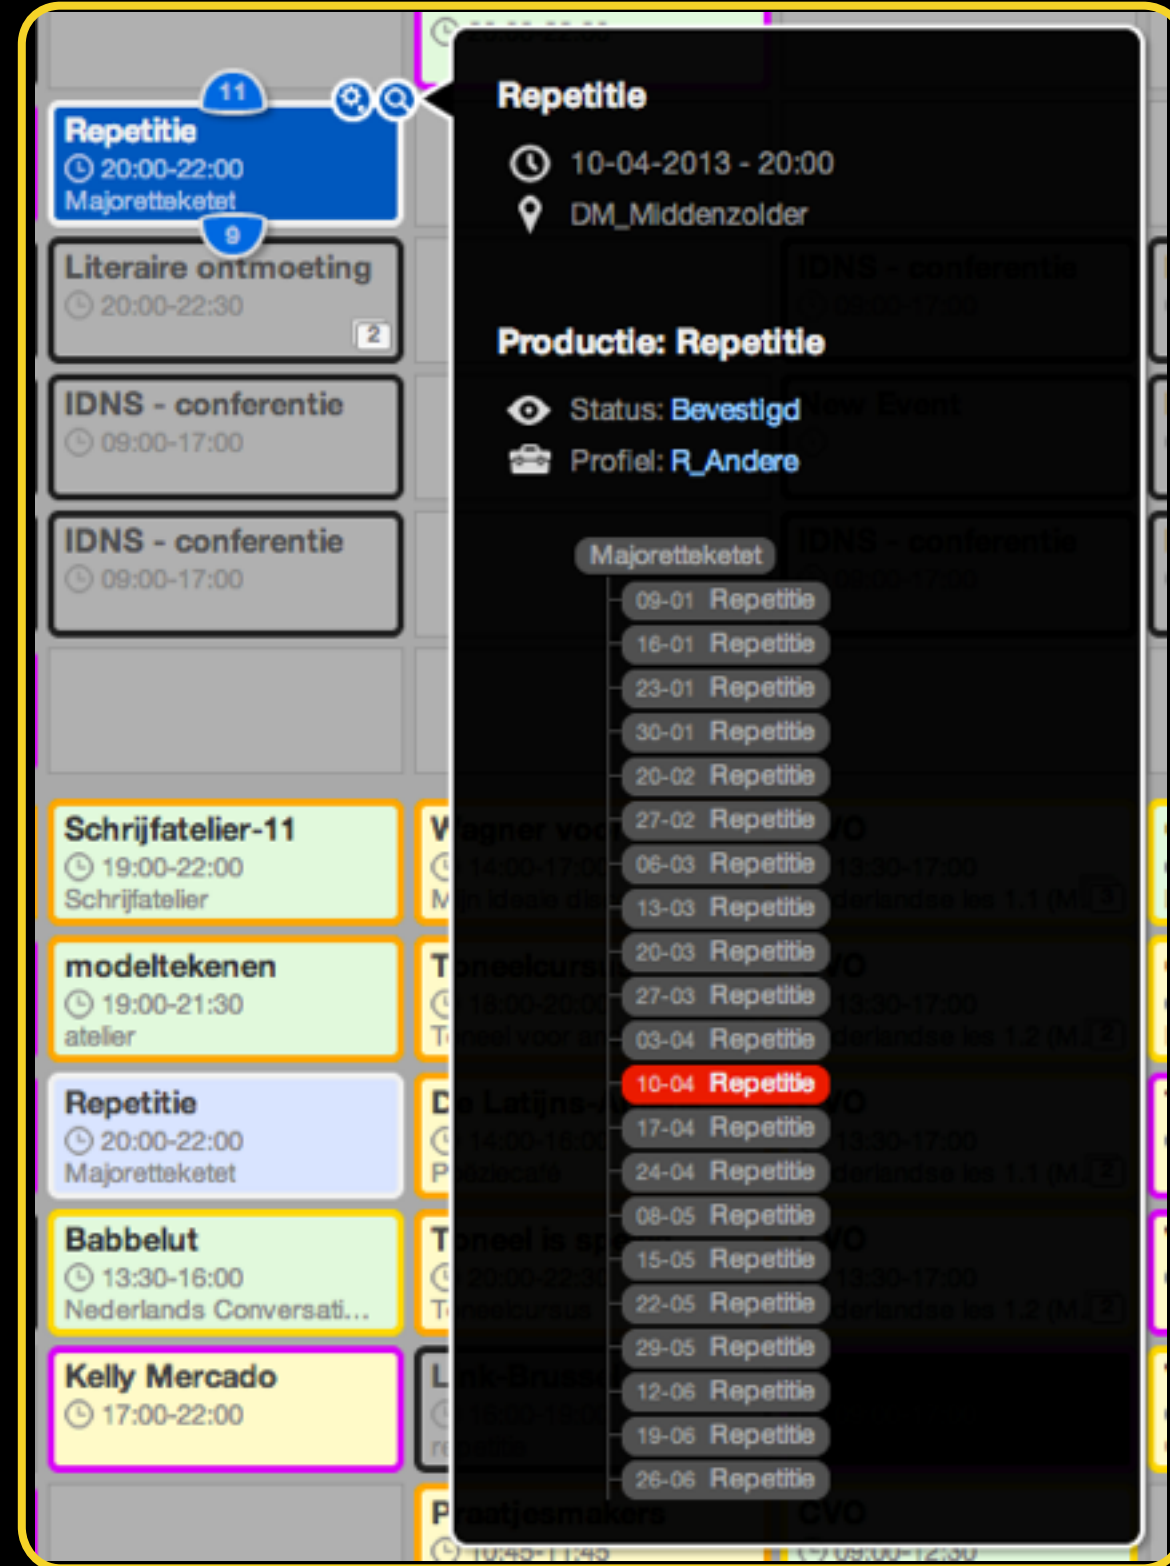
11
Repetitie
20:00-22:00
Majoretteketet
9

Literaire ontmoeting
20:00-22:30
2

IDNS - conferentie
09:00-17:00

IDNS - conferentie
09:00-17:00

Schrijfatelier-11
19:00-22:00
Schrijfatelier

modeltekenen
19:00-21:30
atelier

Repetitie
20:00-22:00
Majoretteketet

Babbelut
13:30-16:00
Nederlands Conversati...

Kelly Mercado
17:00-22:00

Repetitie
10-04-2013 - 20:00
DM_Middenzolder

Productie: Repetitie
Status: Bevestigd
Profiel: R_Andere

Majoretteketet
09-01 Repetitie
16-01 Repetitie
23-01 Repetitie
30-01 Repetitie
20-02 Repetitie
27-02 Repetitie
06-03 Repetitie
13-03 Repetitie
20-03 Repetitie
27-03 Repetitie
03-04 Repetitie
10-04 Repetitie
17-04 Repetitie
24-04 Repetitie
08-05 Repetitie
15-05 Repetitie
22-05 Repetitie
29-05 Repetitie
12-06 Repetitie
19-06 Repetitie
26-06 Repetitie

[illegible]
Praatjesmakers
10:45-11:45
CVO
09:00-12:30